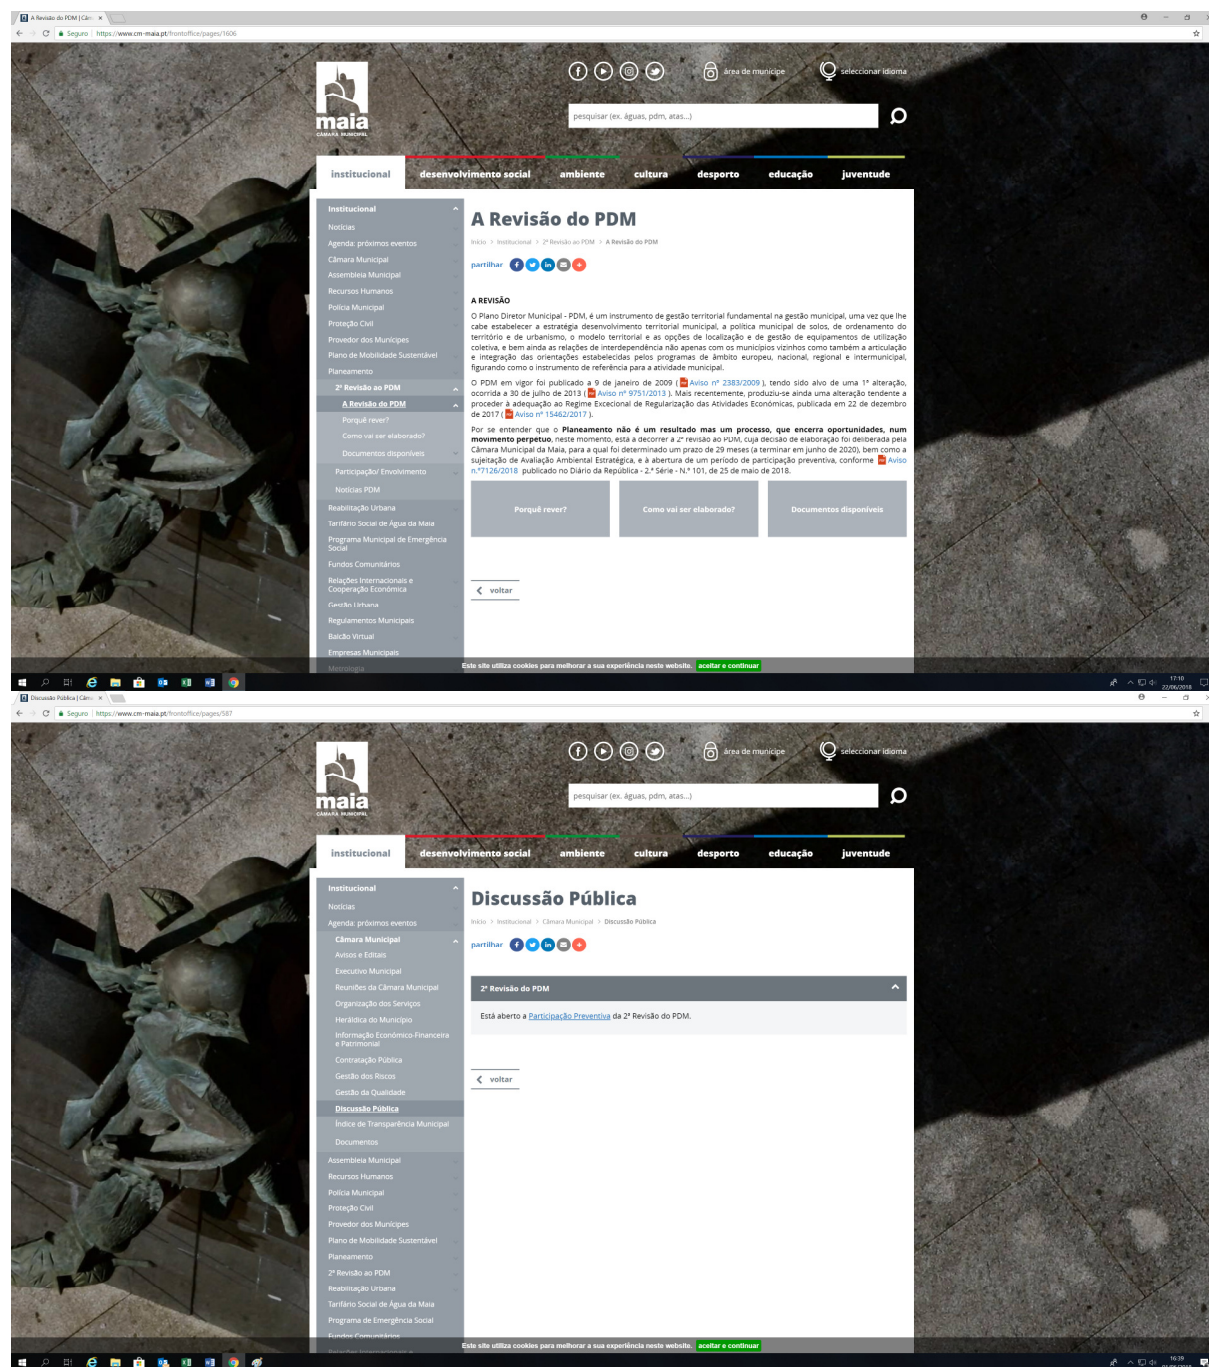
A Revisão do PDM | Câm ×

Seguro | https://www.cm-maia.pt/frontoffice/pages/1606

maia
CÂMARA MUNICIPAL

área de munícipe
seleccionar idioma

pesquisar (ex. águas, pdm, atas...)

institucional | desenvolvimento social | ambiente | cultura | desporto | educação | juventude

Institucional
Notícias
Agenda: próximos eventos
Câmara Municipal
Assembleia Municipal
Recursos Humanos
Polícia Municipal
Proteção Civil
Provedor dos Munícipes
Plano de Mobilidade Sustentável
Planeamento
2ª Revisão ao PDM
A Revisão do PDM
Porquê rever?
Como vai ser elaborado?
Documentos disponíveis
Participação/ Envolvimento
Notícias PDM
Reabilitação Urbana
Tarifário Social de Água da Maia
Programa Municipal de Emergência Social
Fundos Comunitários
Relações Internacionais e Cooperação Económica
Gestão Urbana
Regulamentos Municipais
Balcão Virtual
Empresas Municipais
Metrologia

A Revisão do PDM

Início > Institucional > 2ª Revisão ao PDM > A Revisão do PDM

partilhar

A REVISÃO

O Plano Diretor Municipal - PDM, é um instrumento de gestão territorial fundamental na gestão municipal, uma vez que lhe cabe estabelecer a estratégia desenvolvimento territorial municipal, a política municipal de solos, de ordenamento do território e de urbanismo, o modelo territorial e as opções de localização e de gestão de equipamentos de utilização coletiva, e bem ainda as relações de interdependência não apenas com os municípios vizinhos como também a articulação e integração das orientações estabelecidas pelos programas de âmbito europeu, nacional, regional e intermunicipal, figurando como o instrumento de referência para a atividade municipal.

O PDM em vigor foi publicado a 9 de janeiro de 2009 ( Aviso nº 2383/2009 ), tendo sido alvo de uma 1ª alteração, ocorrida a 30 de julho de 2013 ( Aviso nº 9751/2013 ). Mais recentemente, produziu-se ainda uma alteração tendente a proceder à adequação ao Regime Excecional de Regularização das Atividades Económicas, publicada em 22 de dezembro de 2017 ( Aviso nº 15462/2017 ).

Por se entender que o Planeamento não é um resultado mas um processo, que encerra oportunidades, num movimento perpetuo, neste momento, esta a decorrer a 2ª revisão ao PDM, cuja decisão de elaboração foi deliberada pela Câmara Municipal da Maia, para a qual foi determinado um prazo de 29 meses (a terminar em junho de 2020), bem como a sujeitação de Avaliação Ambiental Estratégica, e à abertura de um período de participação preventiva, conforme Aviso n.º7126/2018 publicado no Diário da República - 2.ª Série - N.º 101, de 25 de maio de 2018.

Porquê rever? | Como vai ser elaborado? | Documentos disponíveis

voltar

Este site utiliza cookies para melhorar a sua experiência neste website. aceitar e continuar

17:10
22/06/2018

Discussão Pública | Câm ×

Seguro | https://www.cm-maia.pt/frontoffice/pages/587

maia
CÂMARA MUNICIPAL

área de munícipe
seleccionar idioma

pesquisar (ex. águas, pdm, atas...)

institucional | desenvolvimento social | ambiente | cultura | desporto | educação | juventude

Institucional
Notícias
Agenda: próximos eventos
Câmara Municipal
Avisos e Editais
Executivo Municipal
Reuniões da Câmara Municipal
Organização dos Serviços
Heráldica do Município
Informação Económico-Financeira e Patrimonial
Contratação Pública
Gestão dos Riscos
Gestão da Qualidade
Discussão Pública
Índice de Transparência Municipal
Documentos
Assembleia Municipal
Recursos Humanos
Polícia Municipal
Proteção Civil
Provedor dos Munícipes
Plano de Mobilidade Sustentável
Planeamento
2ª Revisão ao PDM
Reabilitação Urbana
Tarifário Social de Água da Maia
Programa de Emergência Social
Fundos Comunitários

Discussão Pública

Início > Institucional > Câmara Municipal > Discussão Pública

partilhar

2ª Revisão do PDM

Está aberto a Participação Preventiva da 2ª Revisão do PDM.

voltar

Este site utiliza cookies para melhorar a sua experiência neste website. aceitar e continuar

16:39